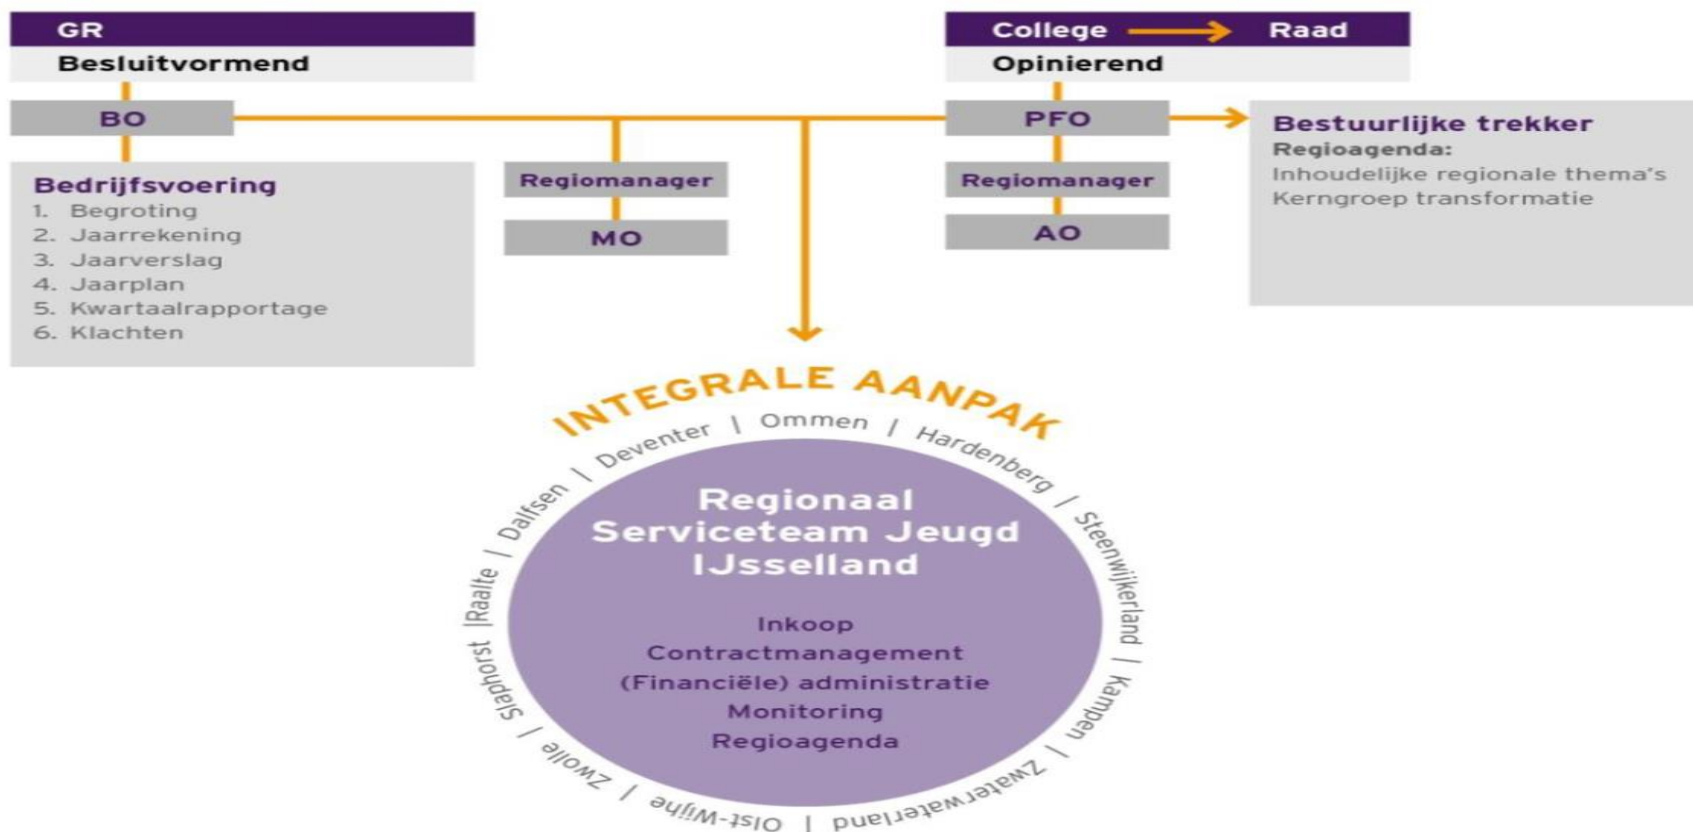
GR
Besluitvormend

BO

Bedrijfsvoering
1. Begroting
2. Jaarrekening
3. Jaarverslag
4. Jaarplan
5. Kwartaalrapportage
6. Klachten

Regiomanager

MO

College → Raad
Opinierend

PFO

Regiomanager

AO

Bestuurlijke trekker
Regioagenda:
Inhoudelijke regionale thema's
Kerngroep transformatie

INTEGRALE AANPAK

Deventer | Ommen | Hardenberg | Steenwijkerland | Kampen | Zwartewaterland | Olst-Wijhe | Zwolle | Staphorst |Raalte | Dalfsen |

Regionaal Serviceteam Jeugd IJsselland

Inkoop
Contractmanagement
(Financiële) administratie
Monitoring
Regioagenda